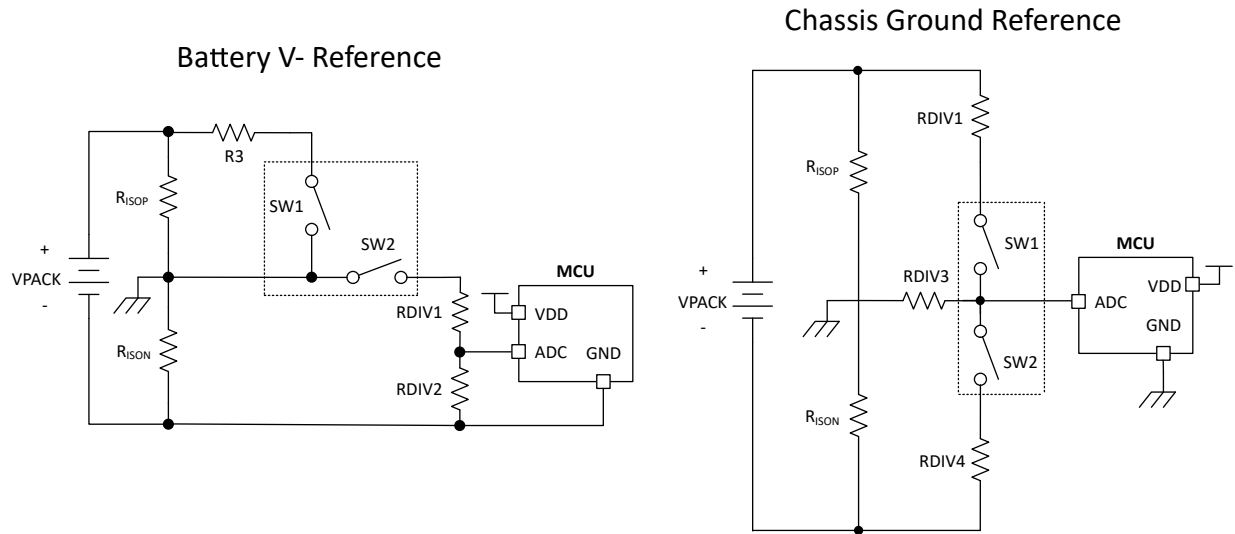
Battery V- Reference

R3

$R_{ISOP}$

SW1

SW2

+
VPACK
-

MCU

RDIV1

VDD

ADC

GND

$R_{ISON}$

RDIV2

Chassis Ground Reference

RDIV1

$R_{ISOP}$

SW1

MCU

+
VPACK
-

RDIV3

ADC

VDD

GND

SW2

$R_{ISON}$

RDIV4